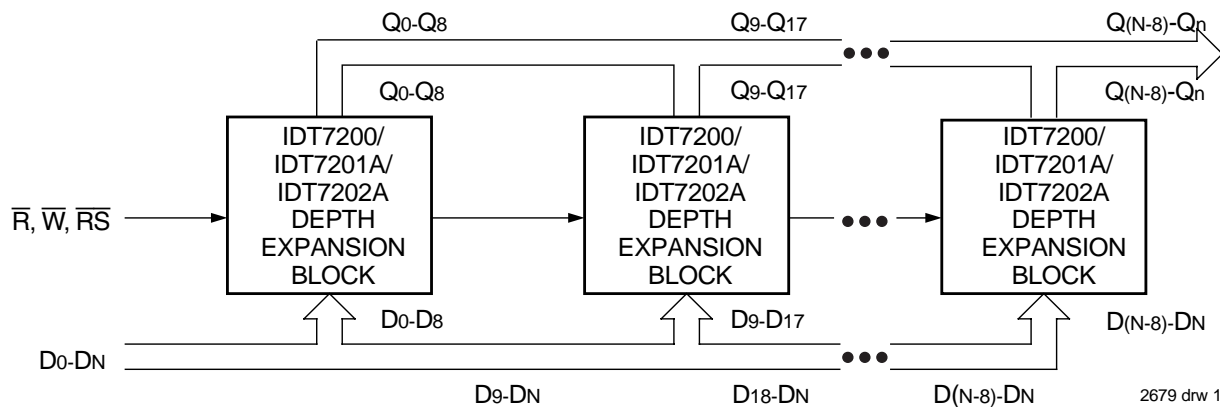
$Q_0$-$Q_8$

$Q_9$-$Q_{17}$

$Q_{(N-8)}$-$Q_n$

$Q_0$-$Q_8$

$Q_9$-$Q_{17}$

$Q_{(N-8)}$-$Q_n$

$\overline{R}$, $\overline{W}$, $\overline{RS}$

IDT7200/ IDT7201A/ IDT7202A DEPTH EXPANSION BLOCK

IDT7200/ IDT7201A/ IDT7202A DEPTH EXPANSION BLOCK

IDT7200/ IDT7201A/ IDT7202A DEPTH EXPANSION BLOCK

$D_0$-$D_8$

$D_9$-$D_{17}$

$D_{(N-8)}$-$D_N$

$D_0$-$D_N$

$D_9$-$D_N$

$D_{18}$-$D_N$

$D_{(N-8)}$-$D_N$

2679 drw 1